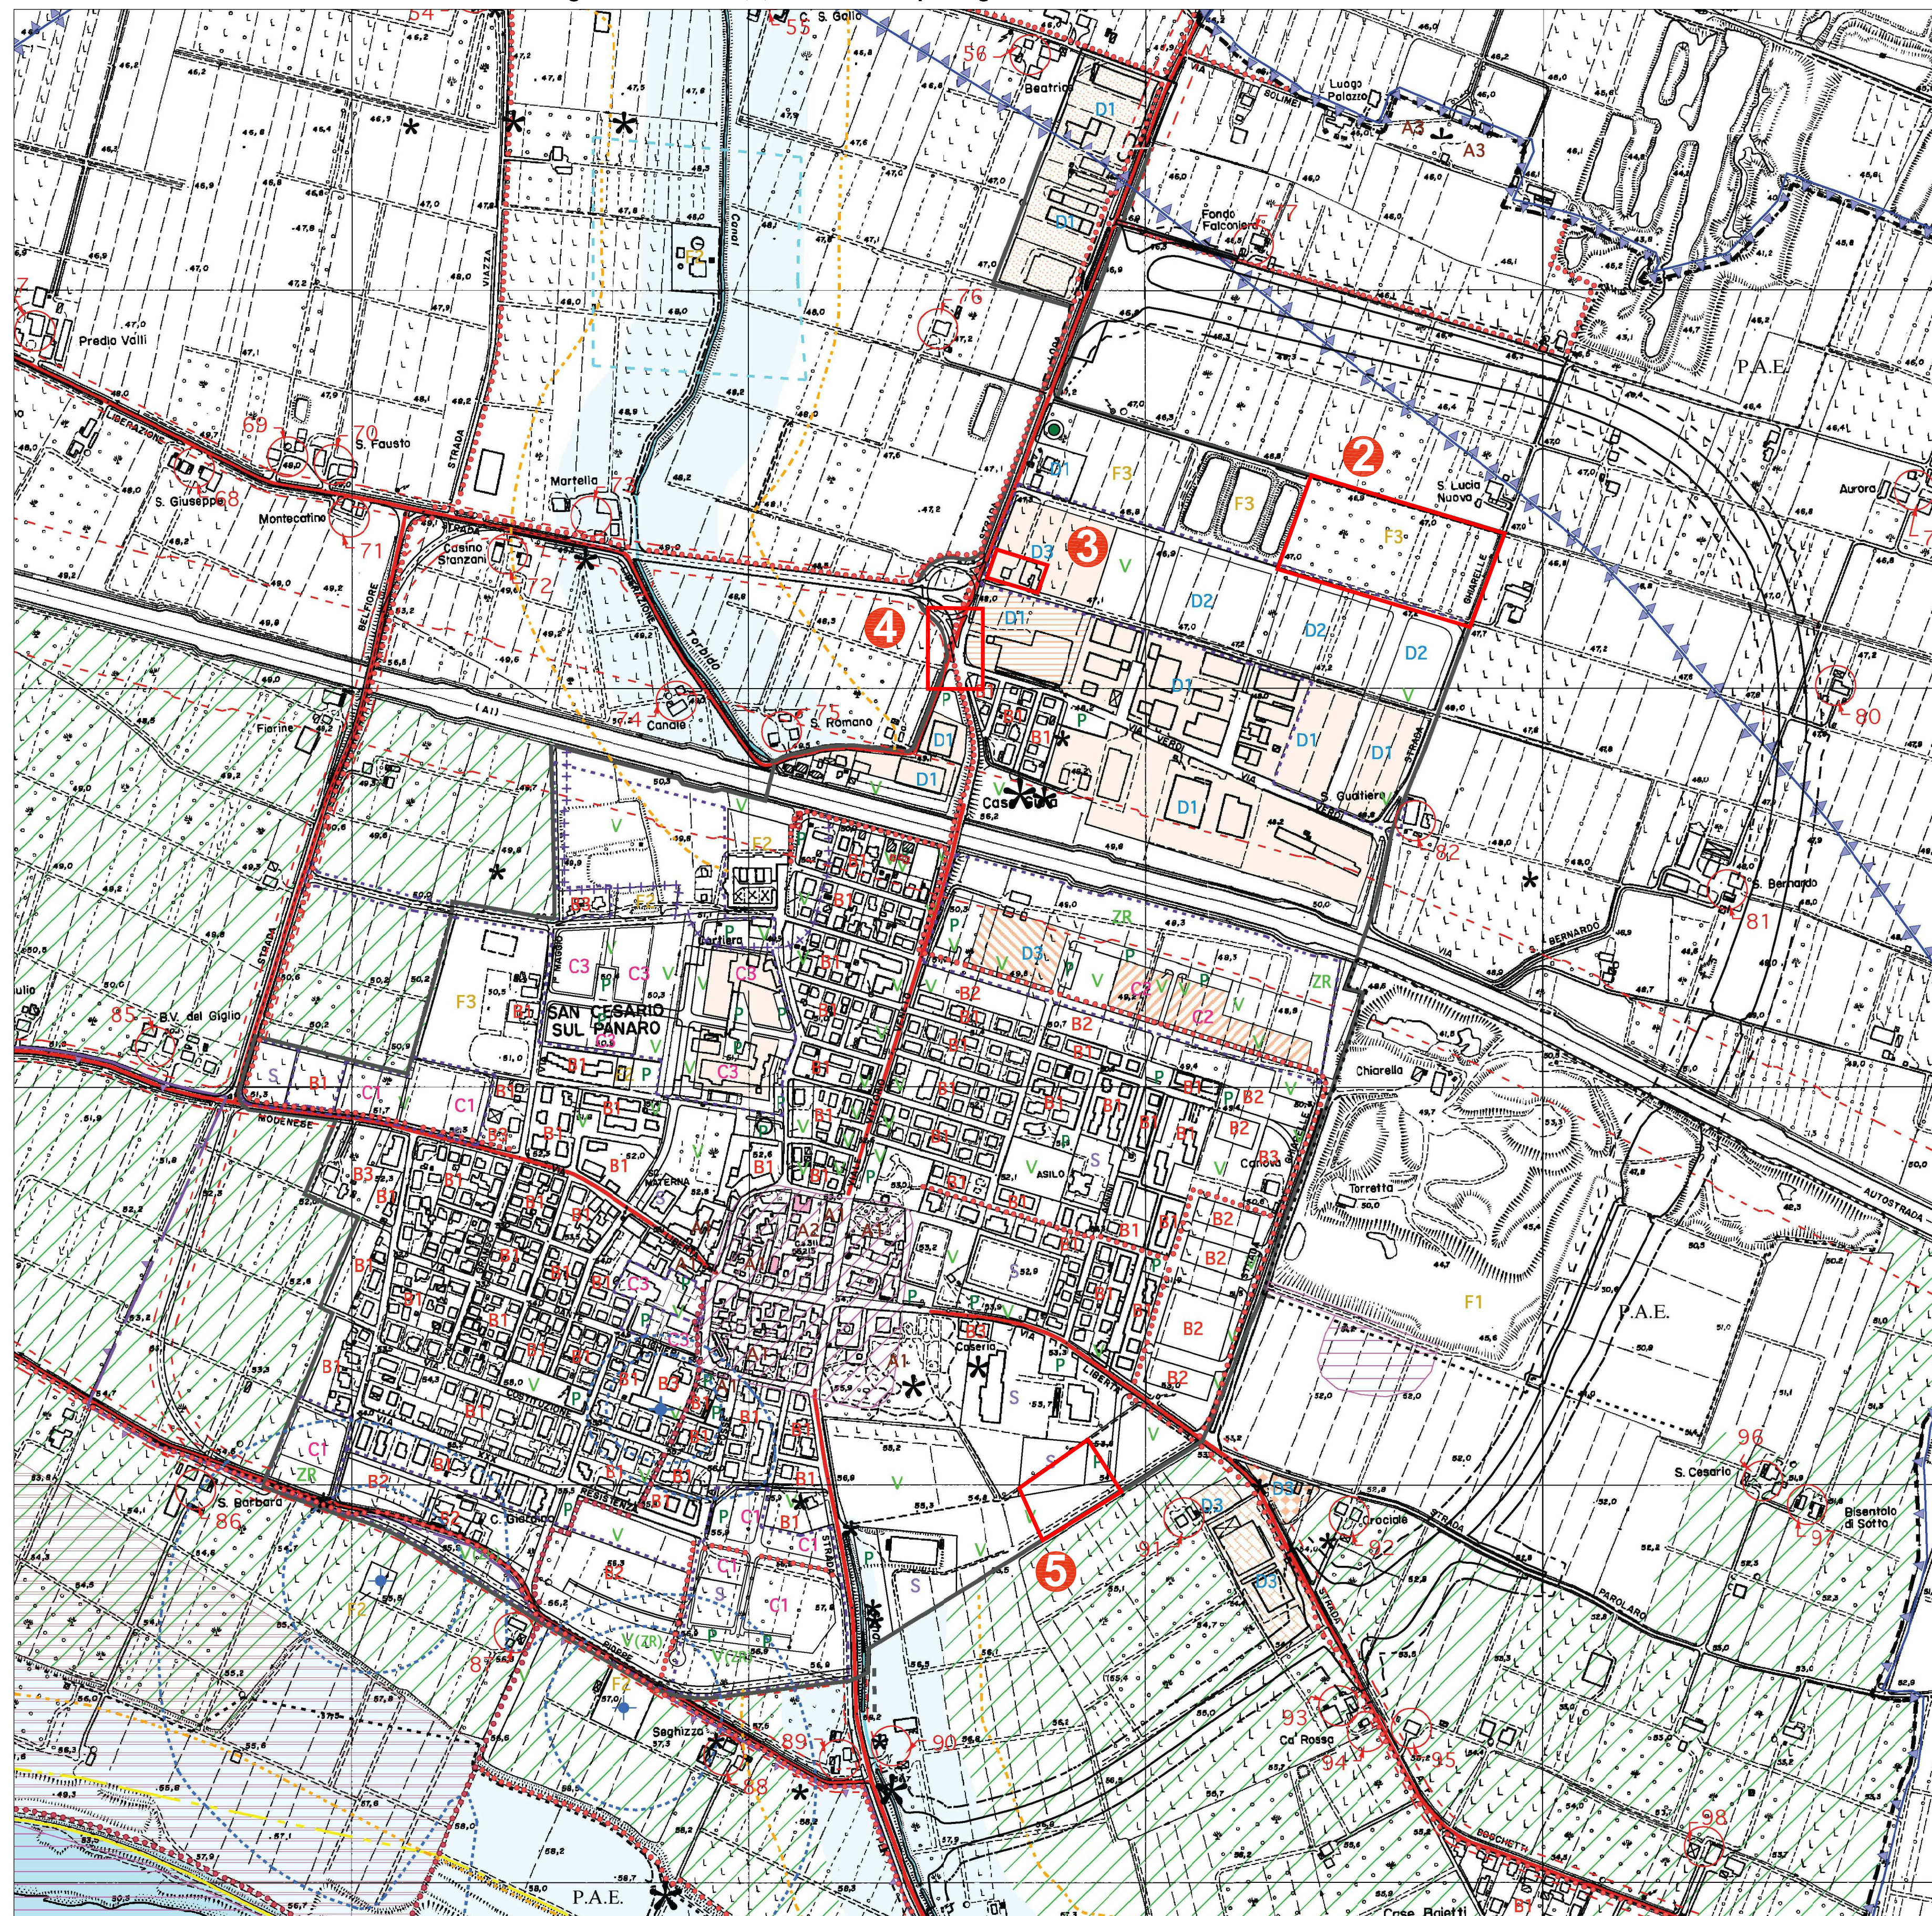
Beatrice
D1
Luogo Palazzo
A3
A3
D1
Fondo Falconiera
77
76
Predio Valli
P.A.E.
2
F3
F3
F3
S. Lucia Nuovo
Aurora
69
S. Fausto
S. Giuseppe
Montecatini
71
Mortella
Casino Stanzani
72
3
D3
4
D1
D2
D2
D2
D1
D1
D1
D1
S. Gudriere
Canale
S. Romano
Case
D1
80
82
81
S. Bernardo
Fiorine
A1
ZR
D3
C2
D2
ZR
C3
C3
Bortolani
F3
SAN CESARIO SUL PANARO
C3
B.V. del Giglio
85
B1
C1
C1
B1
B2
B2
B2
B2
B3
Chiarella
Torretta
AUTOSTRADA
ASILO
B2
B2
F1
P.A.E.
A1
B2
96
S. Cesario
Bisentolo di Sotto
97
C1
ZR
S. Barbara
86
C. Giordano
5
D3
91
92
C1
C1
87
Seghizzo
89
90
93
Ca' Rossa
94
95
88
98
P.A.E.
Case Baietti